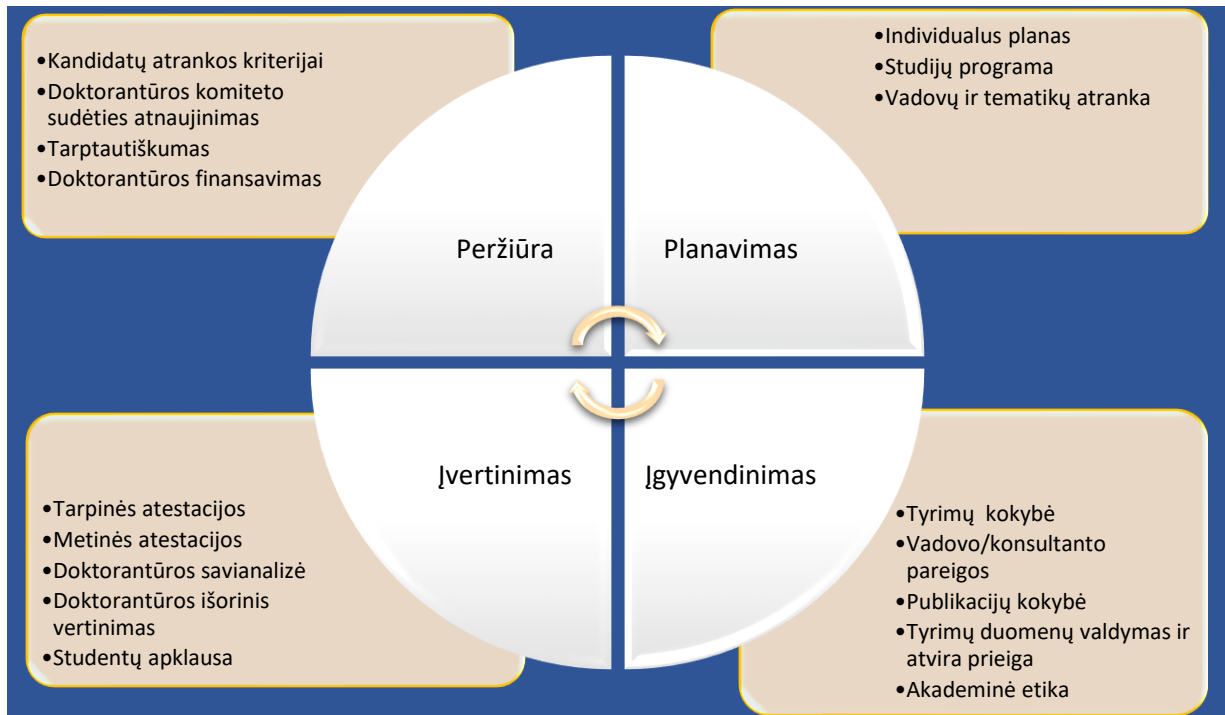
•Kandidatų atrankos kriterijai
•Doktorantūros komiteto sudėties atnaujinimas
•Tarptautiškumas
•Doktorantūros finansavimas

•Individualus planas
•Studijų programa
•Vadovų ir tematikų atranka

Peržiūra

Planavimas

Įvertinimas

Įgyvendinimas

•Tarpinės atestacijos
•Metinės atestacijos
•Doktorantūros savianalizė
•Doktorantūros išorinis vertinimas
•Studentų apklausa

•Tyrimų kokybė
•Vadovo/konsultanto pareigos
•Publikacijų kokybė
•Tyrimų duomenų valdymas ir atvira prieiga
•Akademinė etika